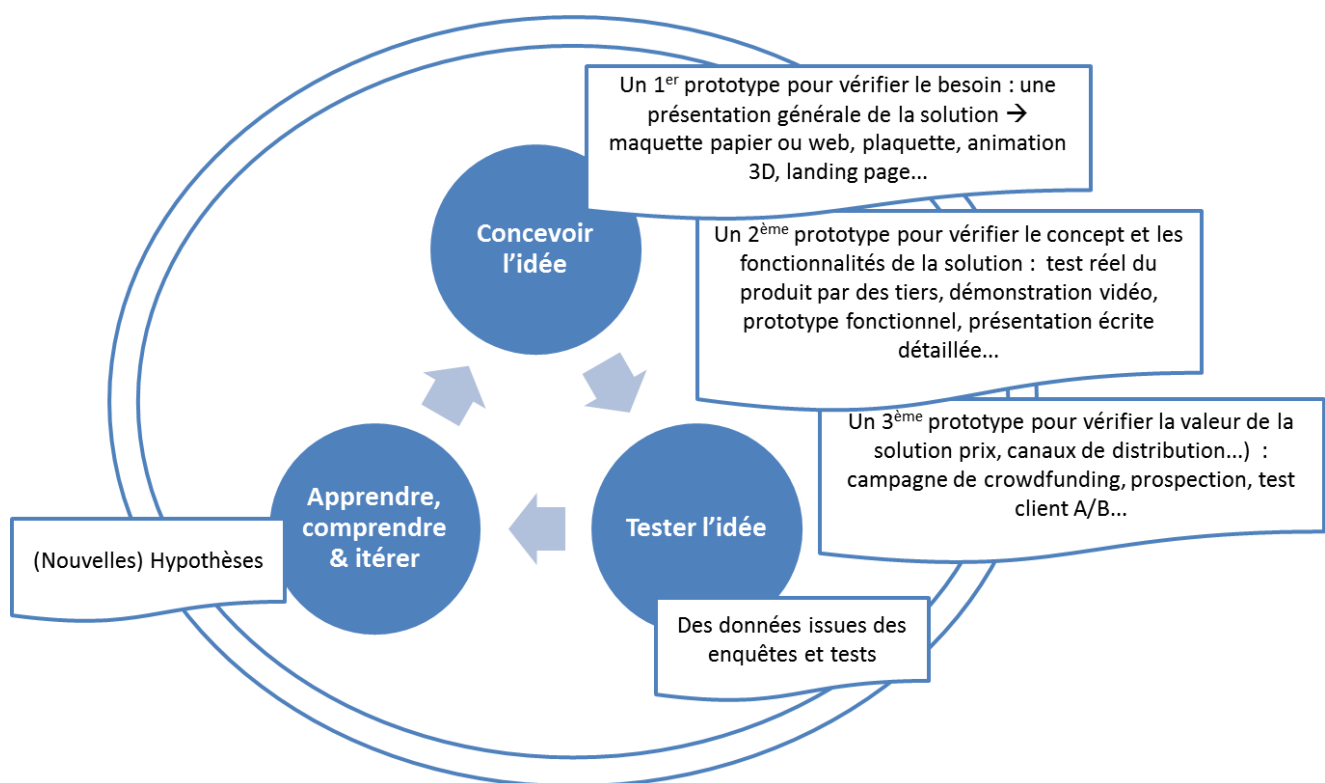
Un 1$^{er}$ prototype pour vérifier le besoin : une présentation générale de la solution → maquette papier ou web, plaquette, animation 3D, landing page...

Concevoir l'idée

Un 2$^{ème}$ prototype pour vérifier le concept et les fonctionnalités de la solution : test réel du produit par des tiers, démonstration vidéo, prototype fonctionnel, présentation écrite détaillée...

Un 3$^{ème}$ prototype pour vérifier la valeur de la solution prix, canaux de distribution...) : campagne de crowdfunding, prospection, test client A/B...

Tester l'idée

Des données issues des enquêtes et tests

Apprendre, comprendre & itérer

(Nouvelles) Hypothèses